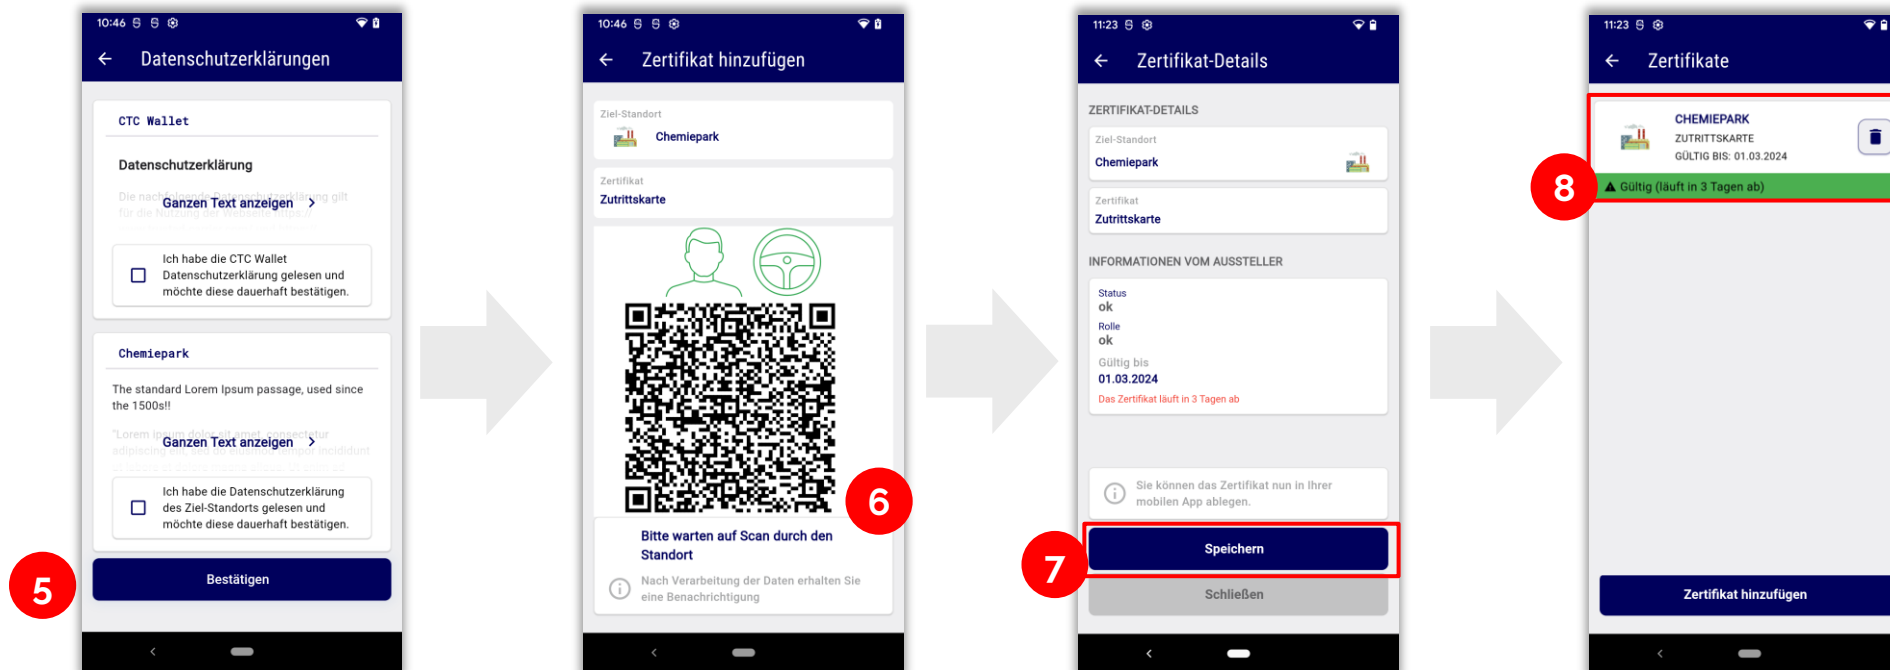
10:46

Datenschutzerklärungen

CTC Wallet

Datenschutzerklärung

Die nachfolgende Datenschutzerklärung gilt für die Nutzung der Webseite https://

Ganzen Text anzeigen >

Ich habe die CTC Wallet Datenschutzerklärung gelesen und möchte diese dauerhaft bestätigen.

Chemiepark

The standard Lorem Ipsum passage, used since the 1500s!!

"Lorem ipsum dolor sit amet, consectetur adipiscing elit, sed do eiusmod tempor incididunt

Ganzen Text anzeigen >

Ich habe die Datenschutzerklärung des Ziel-Standorts gelesen und möchte diese dauerhaft bestätigen.

Bestätigen

5

10:46

Zertifikat hinzufügen

Ziel-Standort
Chemiepark

Zertifikat
Zutrittskarte

6

Bitte warten auf Scan durch den Standort

Nach Verarbeitung der Daten erhalten Sie eine Benachrichtigung

11:23

Zertifikat-Details

ZERTIFIKAT-DETAILS

Ziel-Standort
Chemiepark

Zertifikat
Zutrittskarte

INFORMATIONEN VOM AUSSTELLER

Status
ok
Rolle
ok
Gültig bis
01.03.2024
Das Zertifikat läuft in 3 Tagen ab

Sie können das Zertifikat nun in Ihrer mobilen App ablegen.

7

Speichern

Schließen

11:23

Zertifikate

CHEMIEPARK
ZUTRITTSKARTE
GÜLTIG BIS: 01.03.2024

8

Gültig (läuft in 3 Tagen ab)

Zertifikat hinzufügen